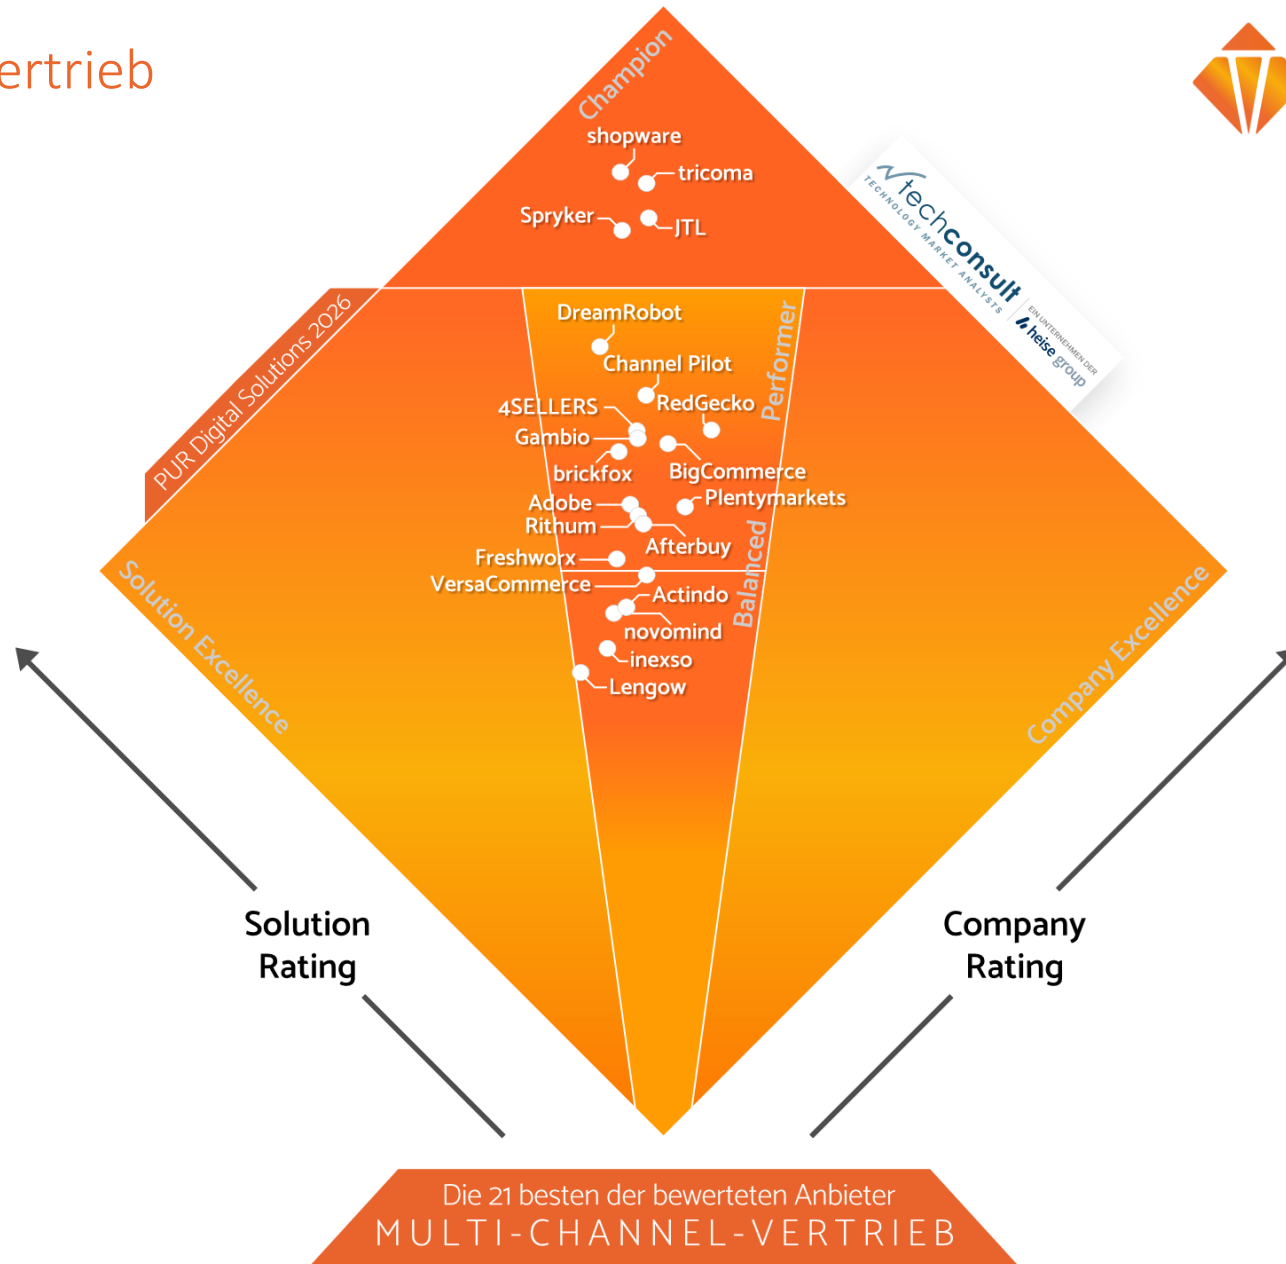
ertrieb

Champion

shopware

tricoma

Spryker

JTL

techconsult
TECHNOLOGY MARKET ANALYSTS
EIN UNTERNEHMEN DER
heise group

PUR Digital Solutions 2026

DreamRobot

Channel Pilot

Performer

4SELLERS

RedGecko

Gambio

brickfox

BigCommerce

Adobe

Plentymarkets

Rithum

Afterbuy

Freshworx

Balanced

VersaCommerce

Actindo

novomind

inexso

Lengow

Solution Excellence

Company Excellence

Solution Rating

Company Rating

Die 21 besten der bewerteten Anbieter
MULTI-CHANNEL-VERTRIEB